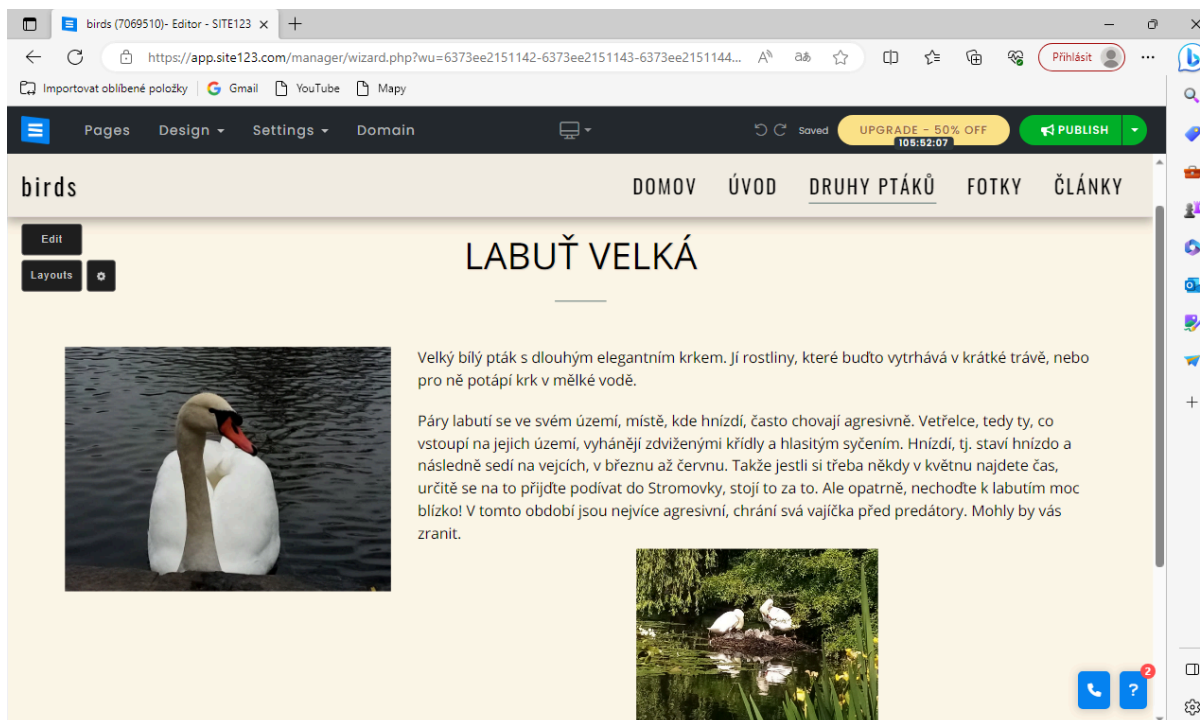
birds (7069510)- Editor - SITE123

https://app.site123.com/manager/wizard.php?wu=6373ee2151142-6373ee2151143-6373ee2151144...

Přihlásit

Importovat oblíbené položky | Gmail | YouTube | Mapy

Pages Design Settings Domain

Saved UPGRADE - 50% OFF 105:52:07 PUBLISH

birds

DOMOV ÚVOD DRUHY PTÁKŮ FOTKY ČLÁNKY

Edit

Layouts

LABUŤ VELKÁ

Velký bílý pták s dlouhým elegantním krkem. Jí rostliny, které buďto vytrhává v krátké trávě, nebo pro ně potápí krk v mělké vodě.

Páry labutí se ve svém území, místě, kde hnízdí, často chovají agresivně. Vetřelce, tedy ty, co vstoupí na jejich území, vyhánějí zdviženými křídly a hlasitým syčením. Hnízdí, tj. staví hnízdo a následně sedí na vejcích, v březnu až červnu. Takže jestli si třeba někdy v květnu najdete čas, určitě se na to přijďte podívat do Stromovky, stojí to za to. Ale opatrně, nechoďte k labutím moc blízko! V tomto období jsou nejvíce agresivní, chrání svá vajíčka před predátory. Mohly by vás zranit.

2
?